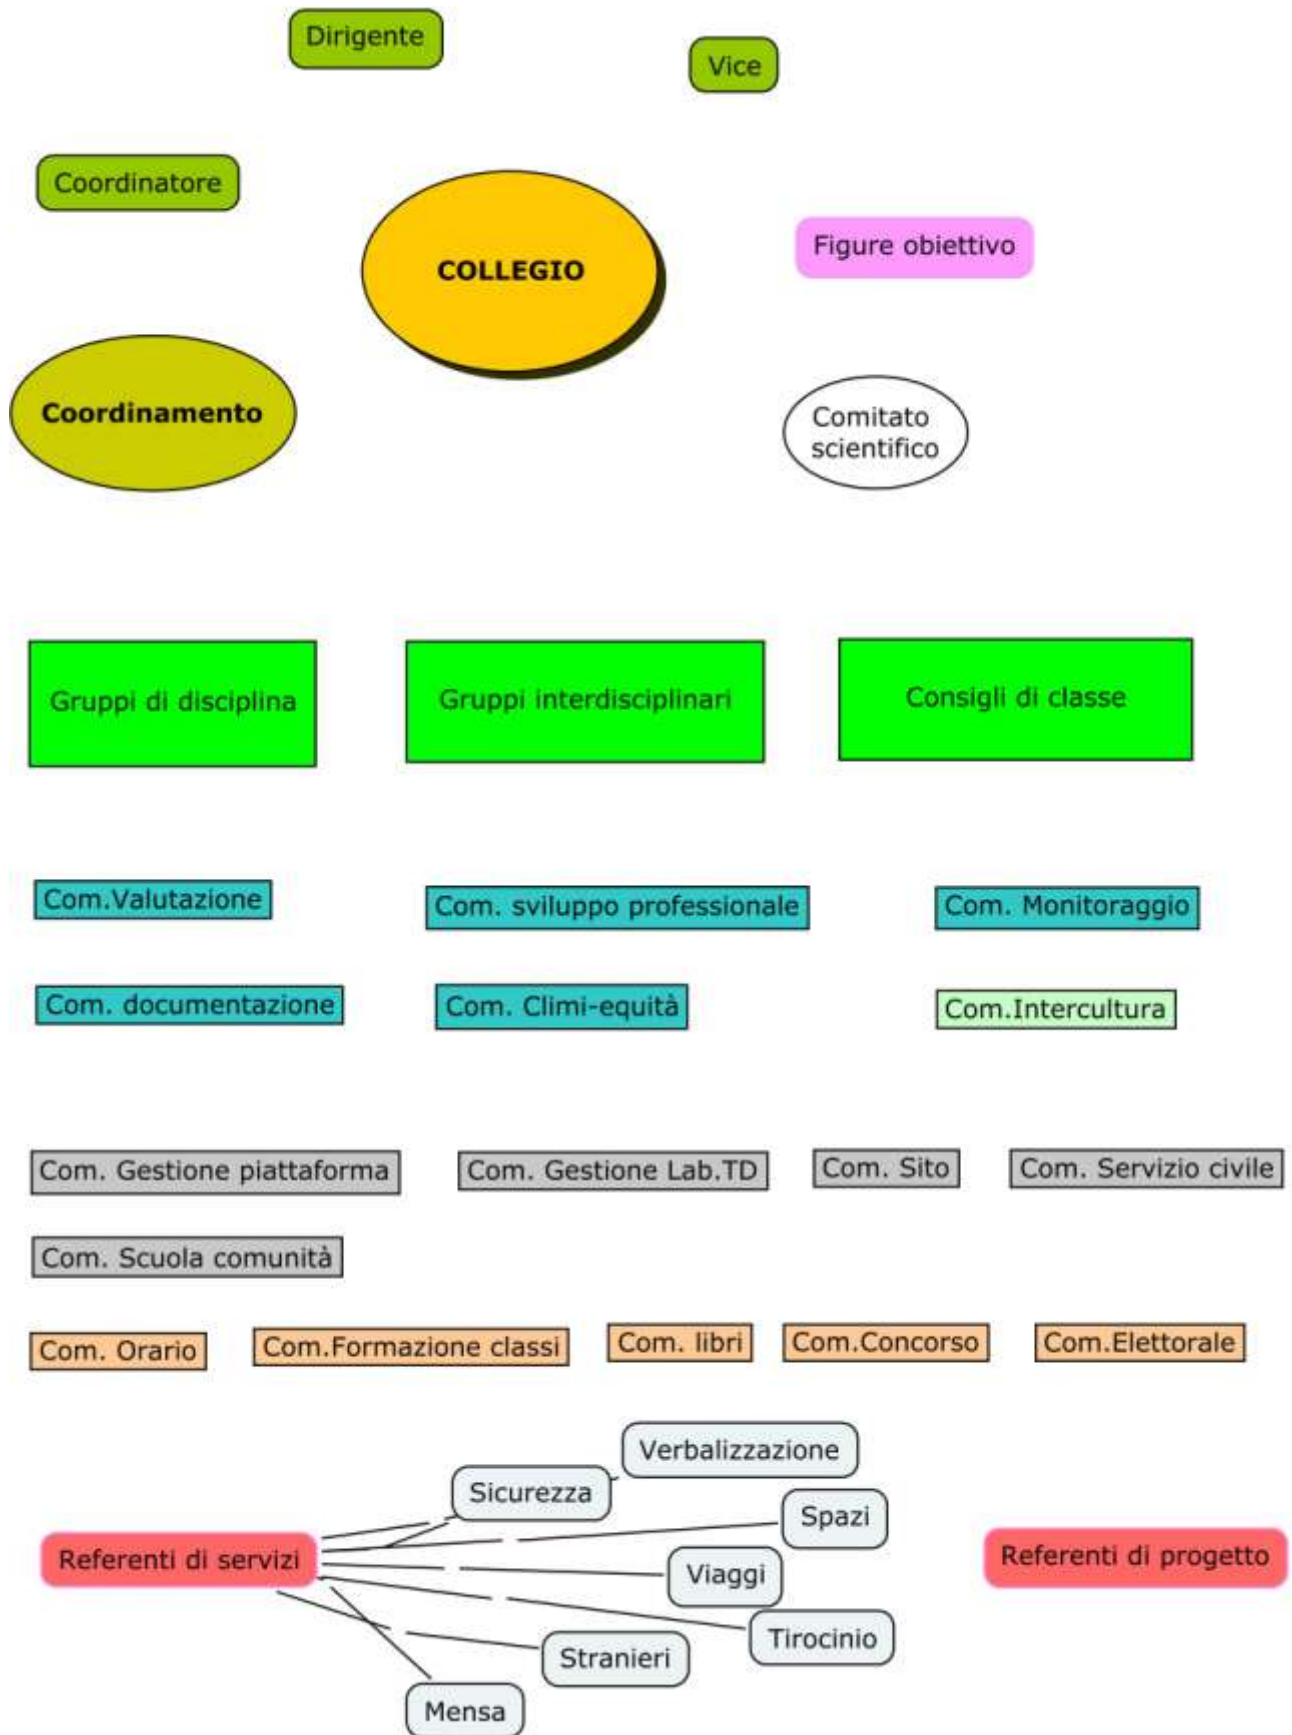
Dirigente

Vice

Coordinatore

COLLEGIO

Figure obiettivo

Coordinamento

Comitato scientifico

Gruppi di disciplina

Gruppi interdisciplinari

Consigli di classe

Com.Valutazione

Com. sviluppo professionale

Com. Monitoraggio

Com. documentazione

Com. Climi-equità

Com.Intercultura

Com. Gestione piattaforma

Com. Gestione Lab.TD

Com. Sito

Com. Servizio civile

Com. Scuola comunità

Com. Orario

Com.Formazione classi

Com. libri

Com.Concorso

Com.Elettorale

Verbalizzazione

Sicurezza

Spazi

Referenti di servizi

Referenti di progetto

Viaggi

Tirocinio

Stranieri

Mensa